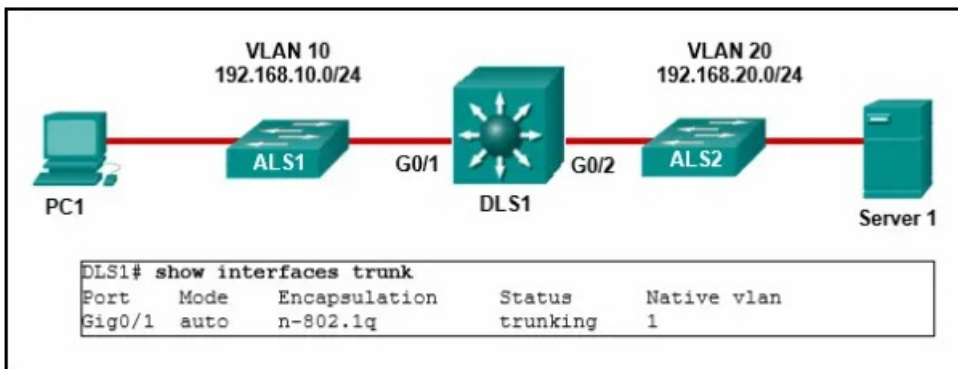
VLAN 10
192.168.10.0/24

VLAN 20
192.168.20.0/24

PC1

ALS1

G0/1

DLS1

G0/2

ALS2

Server 1

DLS1# show interfaces trunk

| Port | Mode | Encapsulation | Status | Native vlan |
|---|---|---|---|---|
| Gig0/1 | auto | n-802.1q | trunking | 1 |